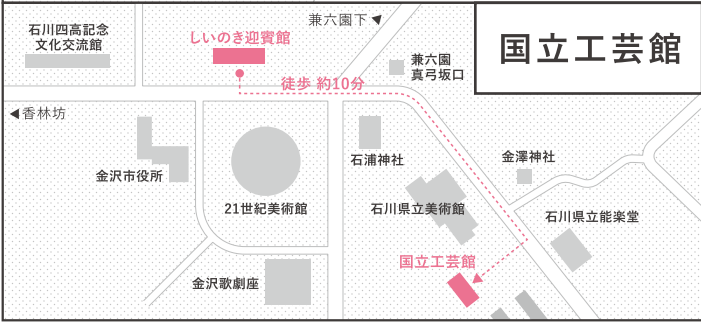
国立工芸館

石川四高記念文化交流館

しいのき迎賓館

兼六園下 ▼

兼六園真弓坂口

徒歩 約10分

◀ 香林坊

金沢市役所

21世紀美術館

石浦神社

石川県立美術館

金澤神社

石川県立能楽堂

国立工芸館

金沢歌劇座